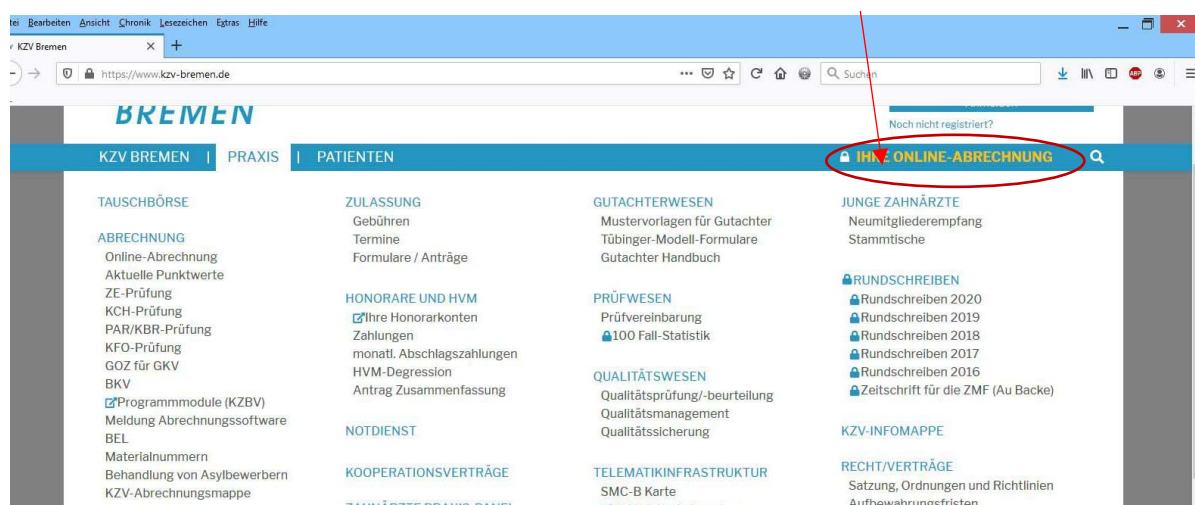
tei Bearbeiten Ansicht Chronik Lesezeichen Extras Hilfe

KZV Bremen ×

https://www.kzv-bremen.de

Suchen

BREMEN

Noch nicht registriert?

KZV BREMEN | PRAXIS | PATIENTEN

IHRE ONLINE-ABRECHNUNG

TAUSCHBÖRSE

ABRECHNUNG
Online-Abrechnung
Aktuelle Punktwerte
ZE-Prüfung
KCH-Prüfung
PAR/KBR-Prüfung
KFO-Prüfung
GOZ für GKV
BKV
Programmmodule (KZBV)
Meldung Abrechnungssoftware
BEL
Materialnummern
Behandlung von Asylbewerbern
KZV-Abrechnungsmappe

ZULASSUNG
Gebühren
Termine
Formulare / Anträge

HONORARE UND HVM
Ihre Honorarkonten
Zahlungen
monatl. Abschlagszahlungen
HVM-Degression
Antrag Zusammenfassung

NOTDIENST

KOOPERATIONSVERTRÄGE

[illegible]

GUTACHTERWESEN
Mustervorlagen für Gutachter
Tübinger-Modell-Formulare
Gutachter Handbuch

PRÜFWESEN
Prüfvereinbarung
100 Fall-Statistik

QUALITÄTSWESEN
Qualitätsprüfung/-beurteilung
Qualitätsmanagement
Qualitätssicherung

TELEMATIKINFRASTRUKTUR
SMC-B Karte

JUNGE ZAHNÄRZTE
Neumitgliederempfang
Stammtische

RUNDSCHREIBEN
Rundschreiben 2020
Rundschreiben 2019
Rundschreiben 2018
Rundschreiben 2017
Rundschreiben 2016
Zeitschrift für die ZMF (Au Backe)

KZV-INFOMAPPE

RECHT/VERTRÄGE
Satzung, Ordnungen und Richtlinien
Aufbewahrungsfristen